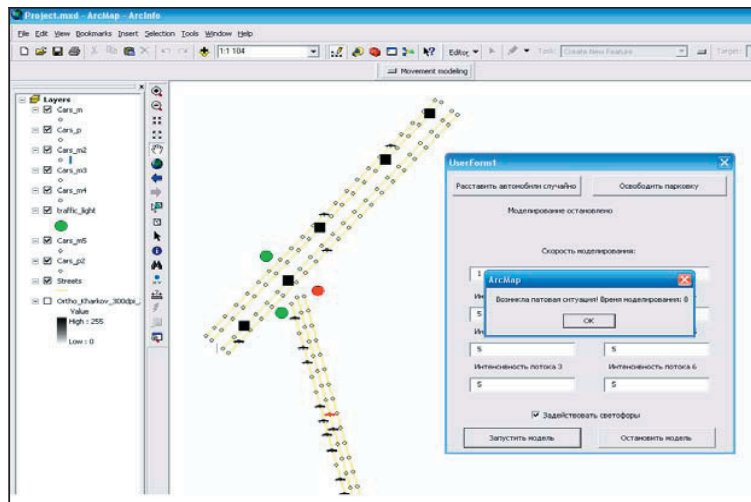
Project.mxd - ArcMap - ArcInfo

File Edit View Bookmarks Insert Selection Tools Window Help

1:1 104

Editor ▾

Task: Create New Feature

Target:

Movement modeling

Layers
Cars_m
Cars_p
Cars_m2
Cars_m3
Cars_m4
traffic_light
Cars_m5
Cars_p2
Streets
Ortho_Kharkov_300dpi_
Value
High : 255
Low : 0

UserForm1

Расставить автомобили случайно

Освободить парковку

Моделирование остановлено

Скорость моделирования:

1

Ин

Ин

5

5

Интенсивность потока 3

Интенсивность потока 6

5

5

Задействовать светофоры

Запустить модель

Остановить модель

ArcMap

Возникла патовая ситуация! Время моделирования: 0

OK